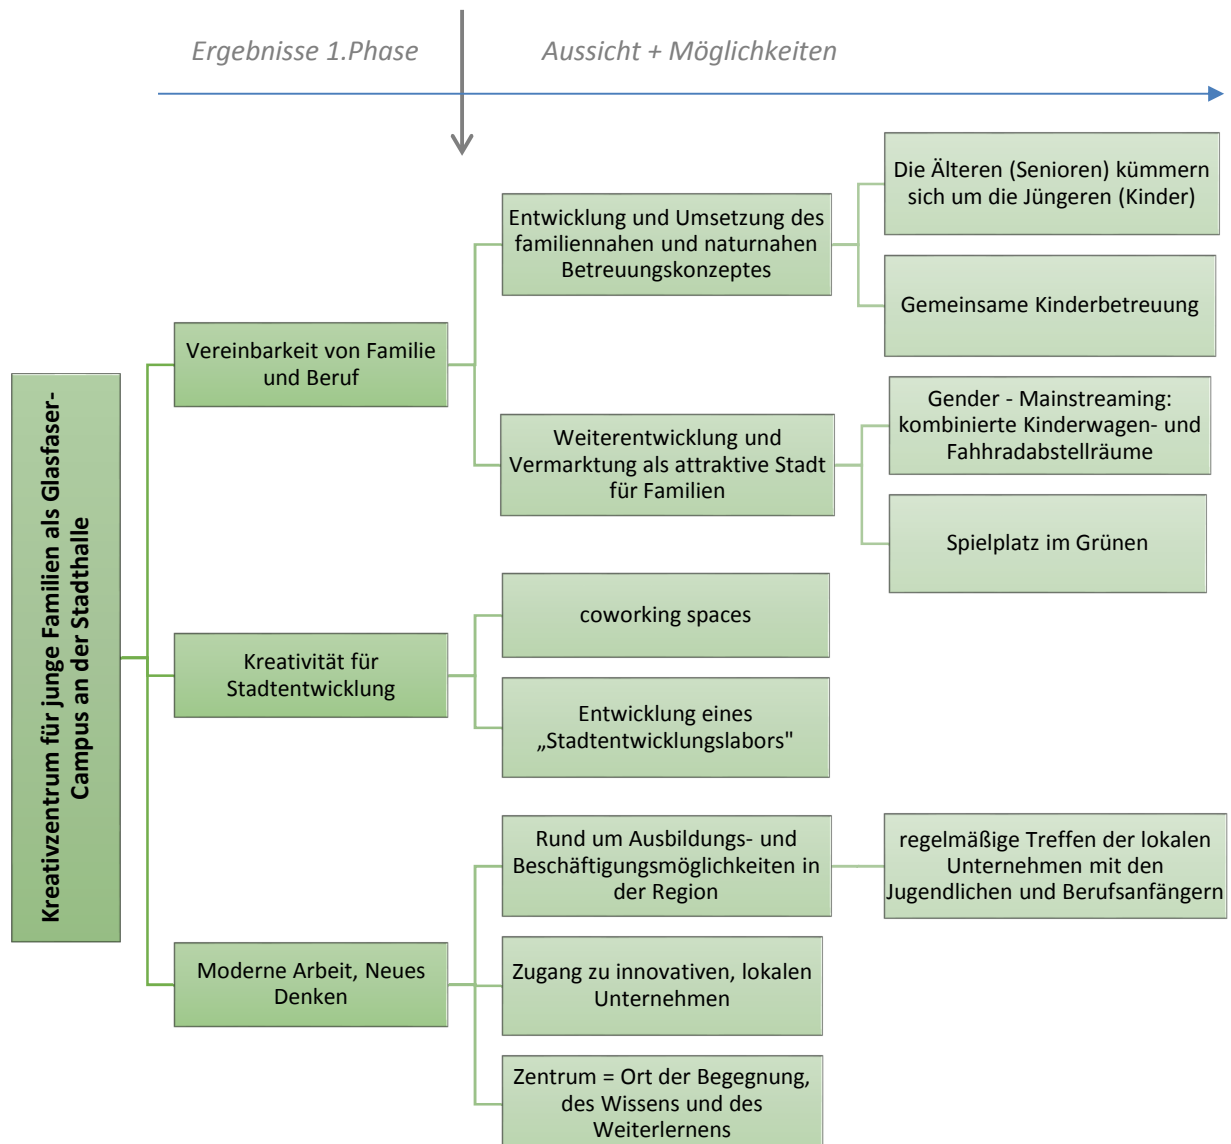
Ergebnisse 1.Phase

Aussicht + Möglichkeiten

Kreativzentrum für junge Familien als Glasfaser-Campus an der Stadthalle

Vereinbarkeit von Familie und Beruf

Entwicklung und Umsetzung des familiennahen und naturnahen Betreuungskonzeptes

Die Älteren (Senioren) kümmern sich um die Jüngeren (Kinder)

Gemeinsame Kinderbetreuung

Weiterentwicklung und Vermarktung als attraktive Stadt für Familien

Gender - Mainstreaming: kombinierte Kinderwagen- und Fahrradabstellräume

Spielplatz im Grünen

Kreativität für Stadtentwicklung

coworking spaces

Entwicklung eines „Stadtentwicklungslabors"

Moderne Arbeit, Neues Denken

Rund um Ausbildungs- und Beschäftigungsmöglichkeiten in der Region

regelmäßige Treffen der lokalen Unternehmen mit den Jugendlichen und Berufsanfängern

Zugang zu innovativen, lokalen Unternehmen

Zentrum = Ort der Begegnung, des Wissens und des Weiterlernens